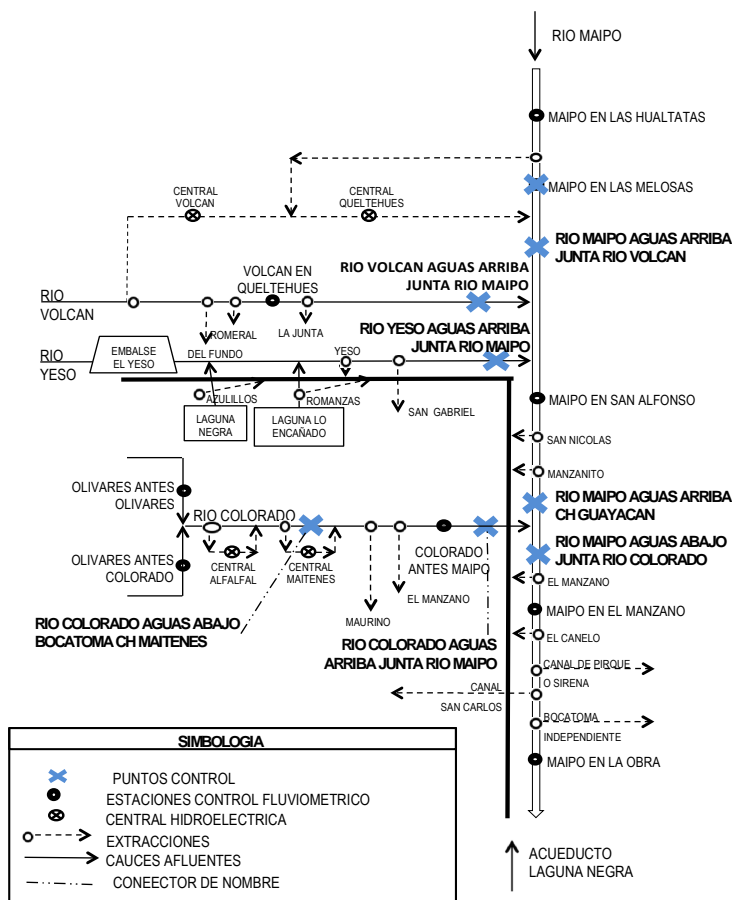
RIO MAIPO

MAIPO EN LAS HUALTATAS

MAIPO EN LAS MELOSAS

CENTRAL VOLCAN

CENTRAL QUELTEHUES

RIO MAIPO AGUAS ARRIBA JUNTA RIO VOLCAN

VOLCAN EN QUELTEHUES

RIO VOLCAN AGUAS ARRIBA JUNTA RIO MAIPO

RIO VOLCAN

ROMERAL

LA JUNTA

RIO YESO AGUAS ARRIBA JUNTA RIO MAIPO

RIO YESO

EMBALSE EL YESO

DEL FUNDO

YESO

AZULILLOS

ROMANZAS

LAGUNA NEGRA

LAGUNA LO ENCAÑADO

SAN GABRIEL

MAIPO EN SAN ALFONSO

SAN NICOLAS

MANZANITO

OLIVARES ANTES OLIVARES

RIO COLORADO

RIO MAIPO AGUAS ARRIBA CH GUAYACAN

RIO MAIPO AGUAS ABAJO JUNTA RIO COLORADO

OLIVARES ANTES COLORADO

CENTRAL ALFALFAL

CENTRAL MAITENES

COLORADO ANTES MAIPO

EL MANZANO

EL MANZANO

MAIPO EN EL MANZANO

RIO COLORADO AGUAS ABAJO BOCATOMA CH MAITENES

MAURINO

EL CANELO

RIO COLORADO AGUAS ARRIBA JUNTA RIO MAIPO

CANAL DE PIRQUE O SIRENA

CANAL SAN CARLOS

BOCATOMA INDEPENDIENTE

MAIPO EN LA OBRA

SIMBOLOGIA

PUNTOS CONTROL

ESTACIONES CONTROL FLUVIOMETRICO

CENTRAL HIDROELECTRICA

EXTRACCIONES

CAUCES AFLUENTES

CONEECTOR DE NOMBRE

ACUEDUCTO LAGUNA NEGRA